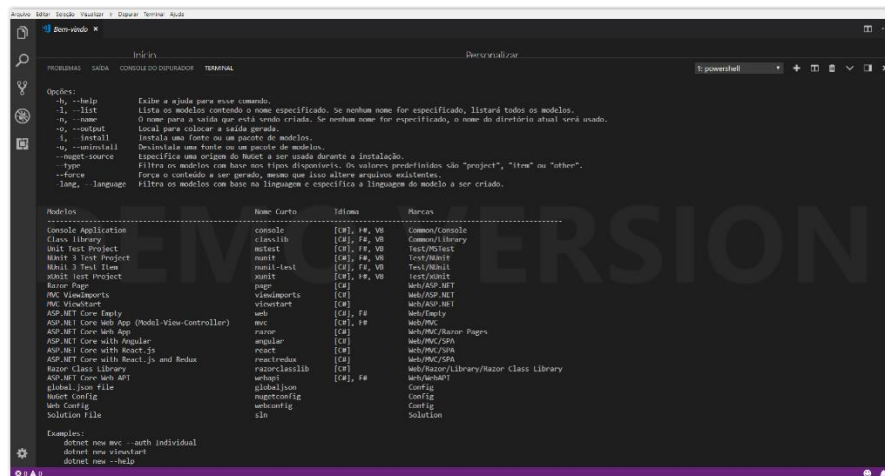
Arquivo Editar Seleção Visualizar Ir Depurar Terminal Ajuda

Bem-vindo ×

Início Personalizar

PROBLEMAS SAÍDA CONSOLE DO DEPURADOR TERMINAL

1: powershell

Opções:
-h, --help Exibe a ajuda para esse comando.
-l, --list Lista os modelos contendo o nome especificado. Se nenhum nome for especificado, listará todos os modelos.
-n, --name O nome para a saída que está sendo criada. Se nenhum nome for especificado, o nome do diretório atual será usado.
-o, --output Local para colocar a saída gerada.
-i, --install Instala uma fonte ou um pacote de modelos.
-u, --uninstall Desinstala uma fonte ou um pacote de modelos.
--nuget-source Especifica uma origem do NuGet a ser usada durante a instalação.
--type Filtra os modelos com base nos tipos disponíveis. Os valores predefinidos são "project", "item" or "other".
--force Força o conteúdo a ser gerado, mesmo que isso altere arquivos existentes.
-lang, --language Filtra os modelos com base na linguagem e especifica a linguagem do modelo a ser criado.

| Modelos | Nome Curto | Idioma | Marcas |
|---|---|---|---|
| Console Application | console | [C#], F#, VB | Common/Console |
| Class library | classlib | [C#], F#, VB | Common/Library |
| Unit Test Project | mstest | [C#], F#, VB | Test/MSTest |
| NUnit 3 Test Project | nunit | [C#], F#, VB | Test/NUnit |
| NUnit 3 Test Item | nunit-test | [C#], F#, VB | Test/NUnit |
| xUnit Test Project | xunit | [C#], F#, VB | Test/xUnit |
| Razor Page | page | [C#] | Web/ASP.NET |
| MVC ViewImports | viewimports | [C#] | Web/ASP.NET |
| MVC ViewStart | viewstart | [C#] | Web/ASP.NET |
| ASP.NET Core Empty | web | [C#], F# | Web/Empty |
| ASP.NET Core Web App (Model-View-Controller) | mvc | [C#], F# | Web/MVC |
| ASP.NET Core Web App | razor | [C#] | Web/MVC/Razor Pages |
| ASP.NET Core with Angular | angular | [C#] | Web/MVC/SPA |
| ASP.NET Core with React.js | react | [C#] | Web/MVC/SPA |
| ASP.NET Core with React.js and Redux | reactredux | [C#] | Web/MVC/SPA |
| Razor Class Library | razorclasslib | [C#] | Web/Razor/Library/Razor Class Library |
| ASP.NET Core Web API | webapi | [C#], F# | Web/WebAPI |
| global.json file | globaljson | | Config |
| NuGet Config | nugetconfig | | Config |
| Web Config | webconfig | | Config |
| Solution File | sln | | Solution |

Examples:
dotnet new mvc --auth individual
dotnet new viewstart
dotnet new --help

⊗ 0 ⚠ 0